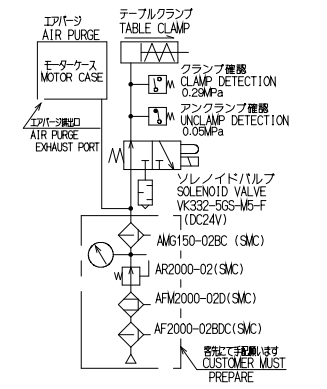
エアパージ
AIR PURGE

モーターケース
MOTOR CASE

エアパージ排出口
AIR PURGE
EXHAUST PORT

テーブルクランプ
TABLE CLAMP

クランプ確認
CLAMP DETECTION
0.29MPa

アンクランプ確認
UNCLAMP DETECTION
0.05MPa

ソレノイドバルブ
SOLENOID VALVE
VK332-5GS-M5-F
(DC24V)

AMG150-02BC (SMC)

AR2000-02(SMC)

AFM2000-02D(SMC)

AF2000-02BDC(SMC)

客先にて手配願います
CUSTOMER MUST
PREPARE